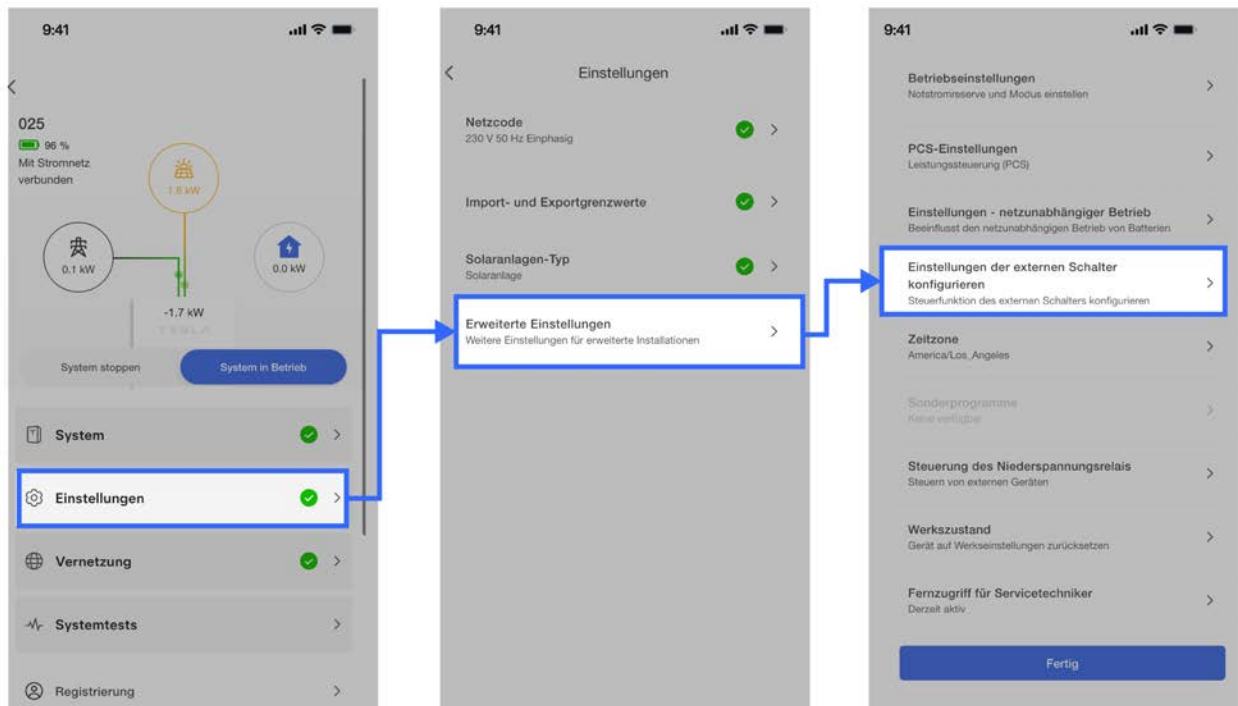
9:41

025
96 %
Mit Stromnetz verbunden

1.8 kW
0.1 kW
0.0 kW
-1.7 kW
TESLA

System stoppen
System in Betrieb

System
Einstellungen
Vernetzung
Systemtests
Registrierung

9:41

Einstellungen

Netzcode
230 V 50 Hz Einphasig

Import- und Exportgrenzwerte

Solaranlagen-Typ
Solaranlage

Erweiterte Einstellungen
Weitere Einstellungen für erweiterte Installationen

9:41

Betriebseinstellungen
Notstromreserve und Modus einstellen

PCS-Einstellungen
Leistungssteuerung (PCS)

Einstellungen - netzunabhängiger Betrieb
Beeinflusst den netzunabhängigen Betrieb von Batterien

Einstellungen der externen Schalter konfigurieren
Steuerfunktion des externen Schalters konfigurieren

Zeitzone
America/Los_Angeles

Sonderprogramme
Keine verfügbar

Steuerung des Niederspannungsrelais
Steuern von externen Geräten

Werkszustand
Gerät auf Werkseinstellungen zurücksetzen

Fernzugriff für Servicetechniker
Derzeit aktiv

Fertig